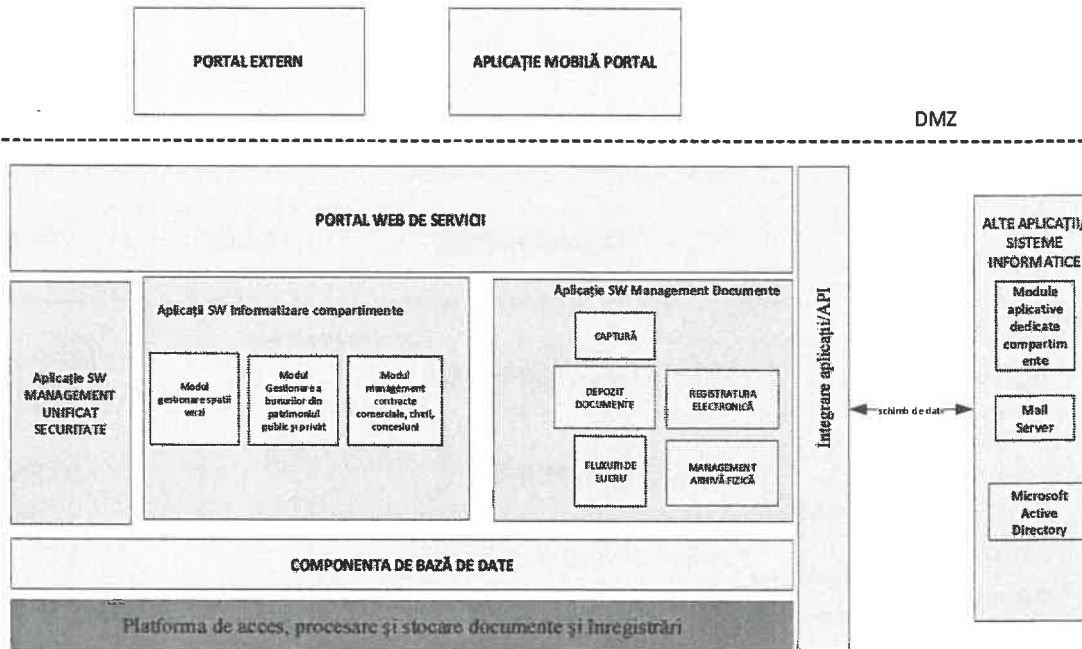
PORTAL EXTERN

APLICAȚIE MOBILĂ PORTAL

DMZ

PORTAL WEB DE SERVICII

Aplicație SW MANAGEMENT UNIFICAT SECURITATE

Aplicații SW Informatizare compartimente

Modul gestionare spații verzi

Modul Gestionare a bunurilor din patrimoniul public și privat

Modul management contracte comerciale, chirii, concesiuni

Aplicație SW Management Documente

CAPTURĂ

DEPOZIT DOCUMENTE

REGISTRATURA ELECTRONICĂ

FLUXURI DE LUCRU

MANAGEMENT ARHIVĂ FIZICĂ

COMPONENTA DE BAZĂ DE DATE

Platforma de acces, procesare și stocare documente și înregistrări

Integrare aplicații/API

schimb de date

ALTE APLICAȚII/ SISTEME INFORMATICE

Module aplicative dedicate compartimente

Mail Server

Microsoft Active Directory